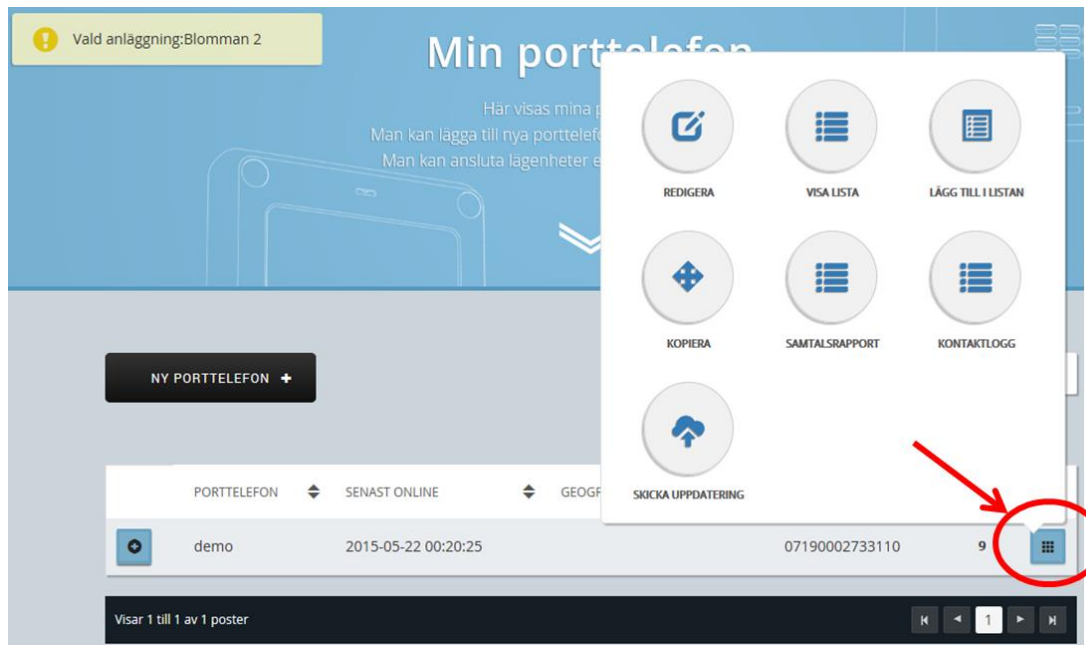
Vald anläggning:Blomman 2

Min porttelefon

Här visas mina p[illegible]
Man kan lägga till nya porttelefo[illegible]
Man kan ansluta lägenheter e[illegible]

REDIGERA

VISA LISTA

LÄGG TILL I LISTAN

KOPIERA

SAMTALSRAPPORT

KONTAKTLOGG

SKICKA UPPDATERING

NY PORTTELEFON +

| | PORTTELEFON | SENAST ONLINE | GEOGR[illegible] | | | |
|---|---|---|---|---|---|---|
| | demo | 2015-05-22 00:20:25 | | 07190002733110 | 9 | |

Visar 1 till 1 av 1 poster

1